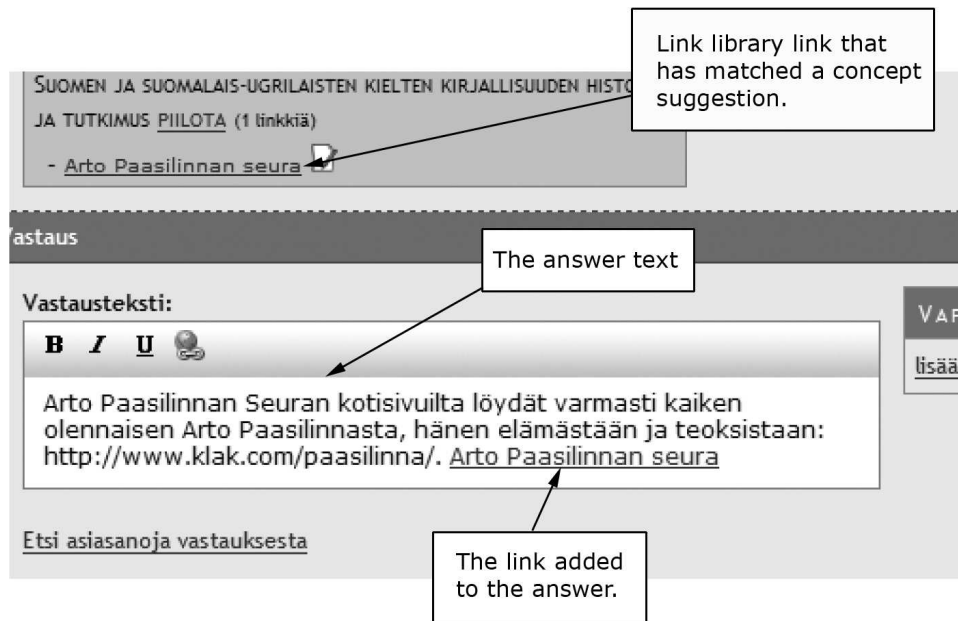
SUOMEN JA SUOMALAIS-UGRILAISTEN KIELTEN KIRJALLISUUDEN HISTO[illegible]
JA TUTKIMUS PIILOTA (1 linkkiä)

- Arto Paasilinnan seura

Link library link that has matched a concept suggestion.

Vastaus

The answer text

Vastausteksti:

B I U

VA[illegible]

lisää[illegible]

Arto Paasilinnan Seuran kotisivuilta löydät varmasti kaiken olennaisen Arto Paasilinnasta, hänen elämästään ja teoksistaan: http://www.klak.com/paasilinna/. Arto Paasilinnan seura

Etsi asiasanoja vastauksesta

The link added to the answer.